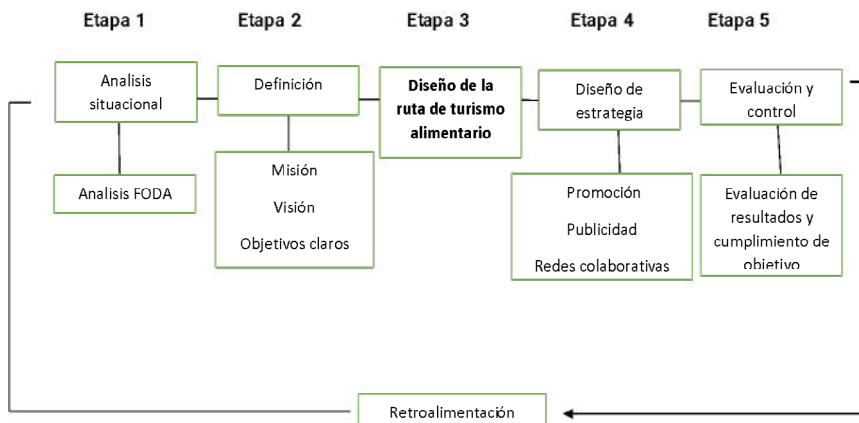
Etapa 1

Analisis situacional

Analisis FODA

Etapa 2

Definición

Misión

Visión

Objetivos claros

Etapa 3

**Diseño de la ruta de turismo alimentario**

Etapa 4

Diseño de estrategia

Promoción

Publicidad

Redes colaborativas

Etapa 5

Evaluación y control

Evaluación de resultados y cumplimiento de objetivo

Retroalimentación